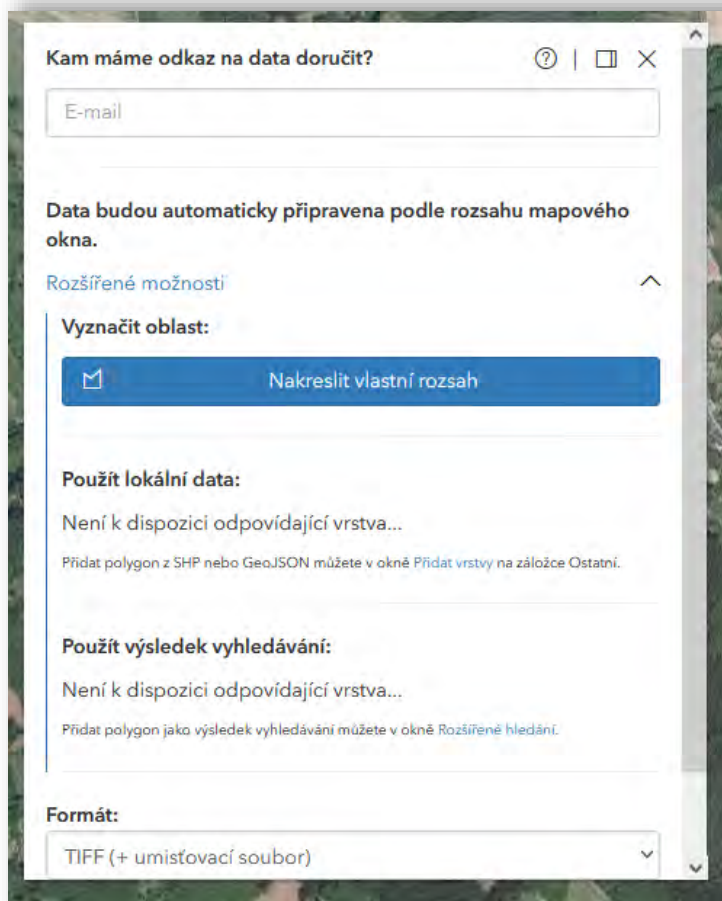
Kam máme odkaz na data doručit?

E-mail

Data budou automaticky připravena podle rozsahu mapového okna.

Rozšířené možnosti

Vyznačit oblast:

Nakreslit vlastní rozsah

Použít lokální data:

Není k dispozici odpovídající vrstva...

Přidat polygon z SHP nebo GeoJSON můžete v okně Přidat vrstvy na záložce Ostatní.

Použít výsledek vyhledávání:

Není k dispozici odpovídající vrstva...

Přidat polygon jako výsledek vyhledávání můžete v okně Rozšířené hledání.

Formát:

TIFF (+ umisťovací soubor)